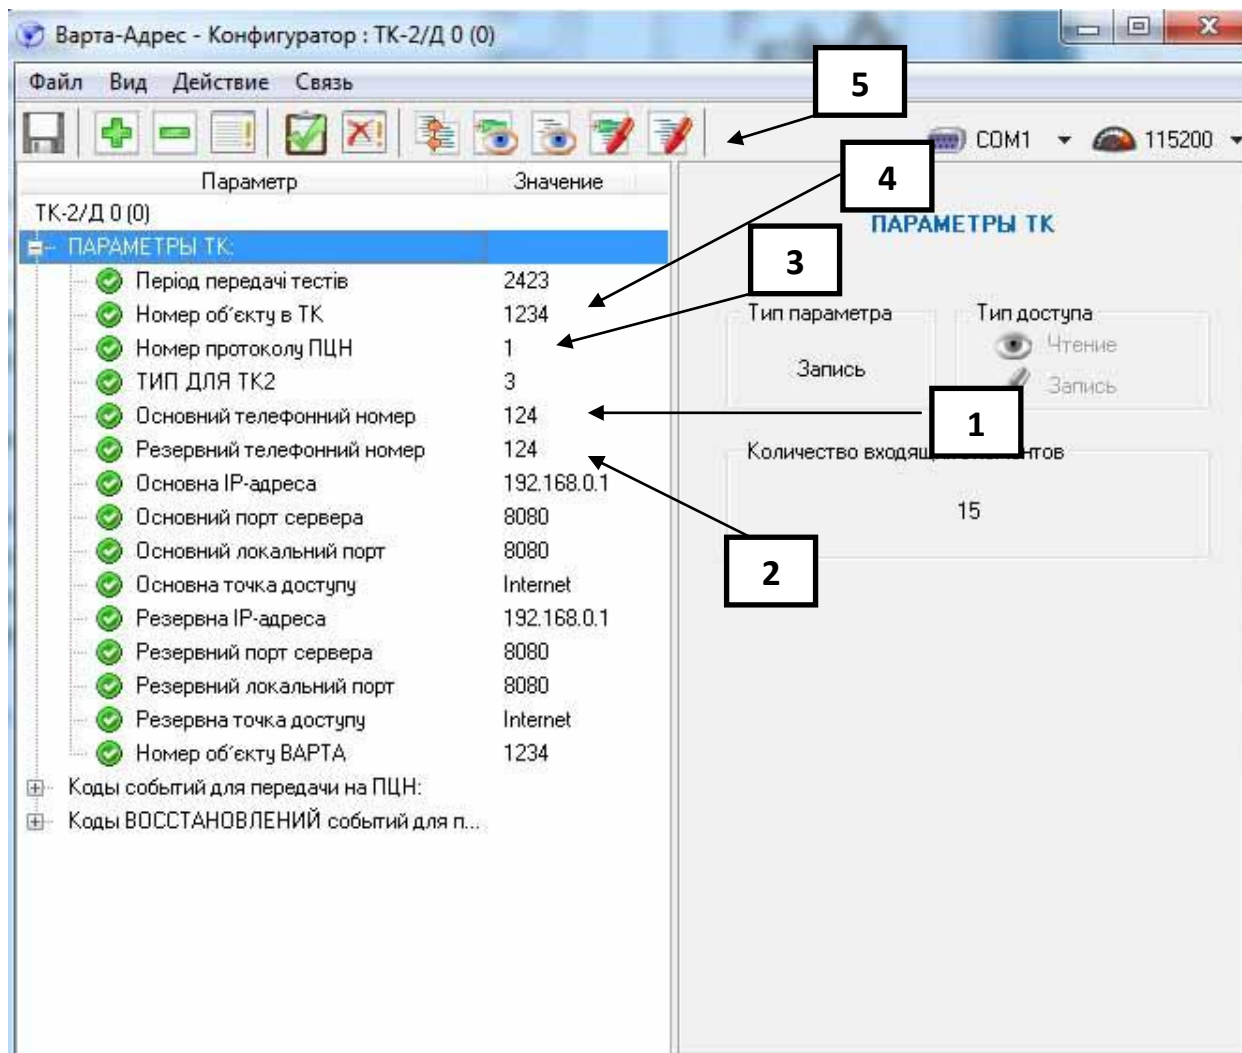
Варта-Адрес - Конфигуратор : ТК-2/Д 0 (0)

Файл Вид Действие Связь

5

COM1 115200

| Параметр | Значение |
|---|---|
| ТК-2/Д 0 (0) | |
| ПАРАМЕТРЫ ТК: | |
| Період передачі тестів | 2423 |
| Номер об'єкту в ТК | 1234 |
| Номер протоколу ПЦН | 1 |
| ТИП ДЛЯ ТК2 | 3 |
| Основний телефонний номер | 124 |
| Резервний телефонний номер | 124 |
| Основна IP-адреса | 192.168.0.1 |
| Основний порт сервера | 8080 |
| Основний локальний порт | 8080 |
| Основна точка доступу | Internet |
| Резервна IP-адреса | 192.168.0.1 |
| Резервний порт сервера | 8080 |
| Резервний локальний порт | 8080 |
| Резервна точка доступу | Internet |
| Номер об'єкту ВАРТА | 1234 |
| Коды событий для передачи на ПЦН: | |
| Коды ВОССТАНОВЛЕНИЙ событий для п... | |

4

ПАРАМЕТРЫ ТК

3

Тип параметра

Запись

Тип доступа

Чтение

Запись

1

Количество входящ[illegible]нтов

15

2